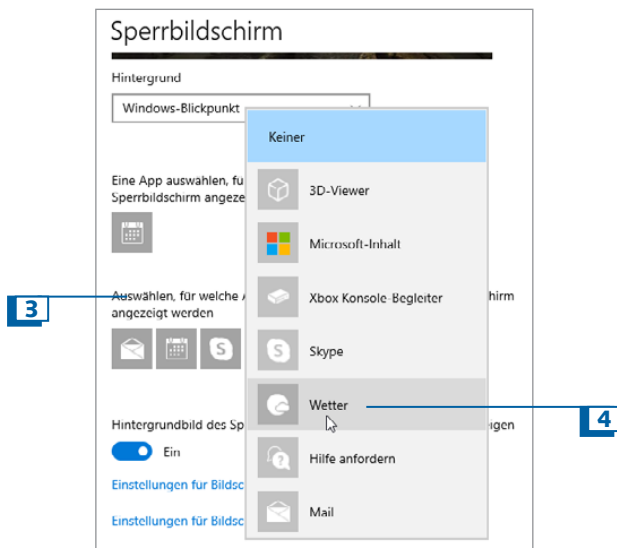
Sperrbildschirm

Hintergrund

Windows-Blickpunkt

Eine App auswählen, fu
Sperrbildschirm angeze

3

Auswählen, für welche / hirm
angezeigt werden

Hintergrundbild des Sp gen

Ein

Einstellungen für Bildsc

Einstellungen für Bildsc

Keiner

3D-Viewer

Microsoft-Inhalt

Xbox Konsole-Begleiter

Skype

Wetter

Hilfe anfordern

Mail

4